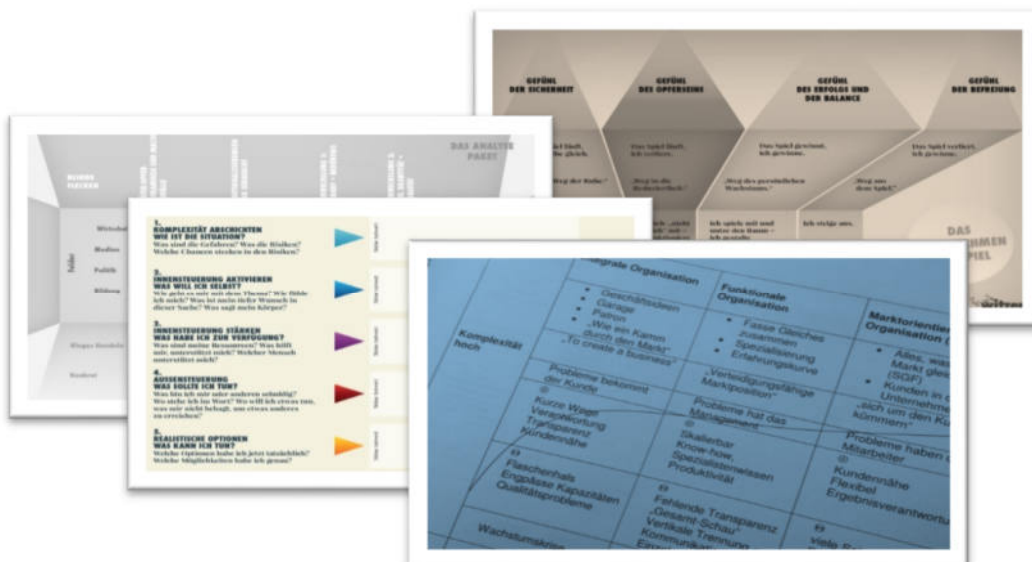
GEFÜHL DER SICHERHEIT

GEFÜHL DES OPFERSEINS

GEFÜHL DES ERFOLGS UND DER BALANCE

GEFÜHL DER BEFREIUNG

Das Spiel läuft, ich bleibe gleich.

„Weg der Ruhe."

Das Spiel läuft, ich verliere.

„Weg in die Bedeutungslosigkeit."

Das Spiel gewinnt, ich gewinne.

„Weg des persönlichen Wachstums."

Das Spiel verliert, ich gewinne.

„Weg aus dem Spiel."

Ich spiele mit und nutze den Raum – ich gestalte.

Ich steige aus.

DAS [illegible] SPIEL

DAS ANALYSE PAKET

Wirtschaft

Medien

Politik

Bildung

Kontext

1. KOMPLEXITÄT ABSCHICHTEN WIE IST DIE SITUATION?
Was sind die Gefahren? Was die Risiken? Welche Chancen stecken in den Risiken?

2. INNENSTEUERUNG AKTIVIEREN WAS WILL ICH SELBST?
Wie geht es mir mit dem Thema? Wie fühle ich mich? Was ist mein tiefer Wunsch in dieser Sache? Was sagt mein Körper?

3. INNENSTEUERUNG STÄRKEN WAS HABE ICH ZUR VERFÜGUNG?
Was sind meine Ressourcen? Was hilft mir, unterstützt mich? Welcher Mensch unterstützt mich?

4. AUSSENSTEUERUNG WAS SOLLTE ICH TUN?
Was bin ich mir oder anderen schuldig? Wo stehe ich im Wort? Wo will ich etwas tun, was mir nicht behagt, um etwas anderes zu erreichen?

5. REALISTISCHE OPTIONEN WAS KANN ICH TUN?
Welche Optionen habe ich jetzt tatsächlich? Welche Möglichkeiten habe ich genau?

| | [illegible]grale Organisation | Funktionale Organisation | Marktorientier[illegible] Organisation ([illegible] |
|---|---|---|---|
| Komplexität hoch | • Geschäftsideen • Garage • Patron • „Wie ein Kamm durch den Markt" „To create a business" | • Fasse Gleiches zusammen • Spezialisierung • Erfahrungskurve | • Alles, wa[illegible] Markt gle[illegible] (SGF) • Kunden in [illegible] Unternehm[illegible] |
| | Probleme bekommt der Kunde ☺ Kurze Wege Verantwortung Transparenz Kundennähe ☹ Flaschenhals Engpässe Kapazitäten Qualitätsprobleme | „Verteidigungsfähige Marktposition" Probleme hat das Management ☺ Skalierbar Know-how, Spezialistenwissen Produktivität ☹ Fehlende Transparenz „Gesamt-Schau" Vertikale Trennung Kommuni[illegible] | „sich um den Kun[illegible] kümmern" Probleme haben d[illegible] Mitarbeiter ☺ Kundennähe Flexibel Ergebnisverantwortu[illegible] ☹ viele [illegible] |
| Wachstumskrise | | | |